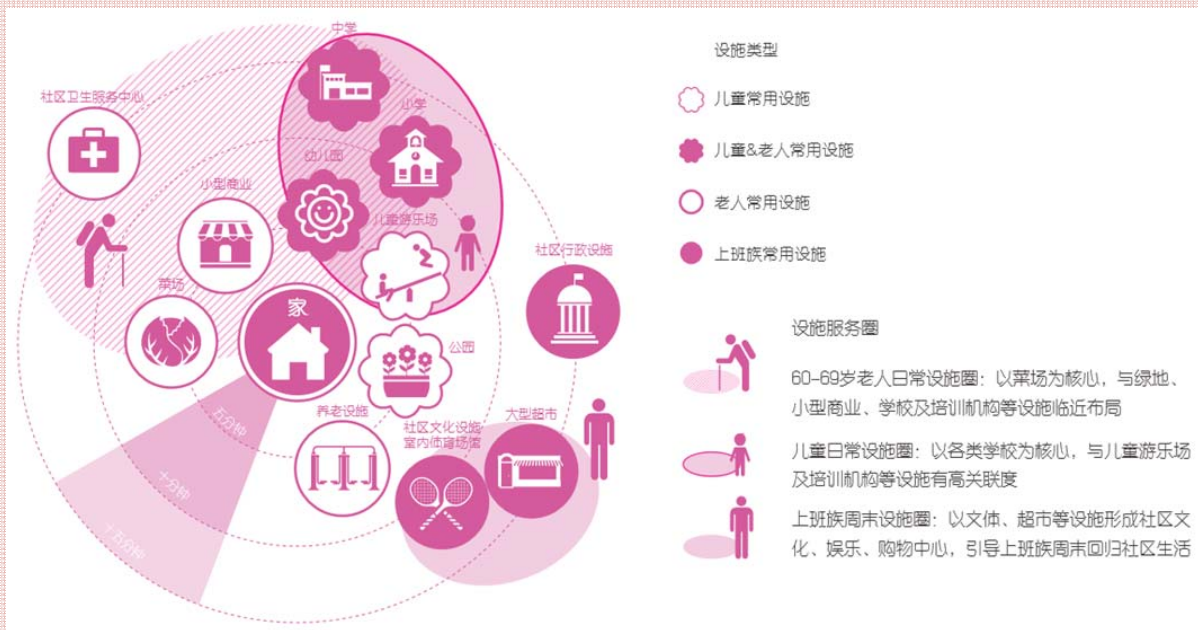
中学

社区卫生服务中心

小学

幼儿园

小型商业

儿童游乐场

社区行政设施

菜场

家

公园

五分钟

养老设施

社区文化设施
室内体育场馆

大型超市

十分钟

十五分钟

设施类型

儿童常用设施

儿童&老人常用设施

老人常用设施

上班族常用设施

设施服务圈

60-69岁老人日常设施圈：以菜场为核心，与绿地、小型商业、学校及培训机构等设施临近布局

儿童日常设施圈：以各类学校为核心，与儿童游乐场及培训机构等设施有高关联度

上班族周末设施圈：以文体、超市等设施形成社区文化、娱乐、购物中心，引导上班族周末回归社区生活